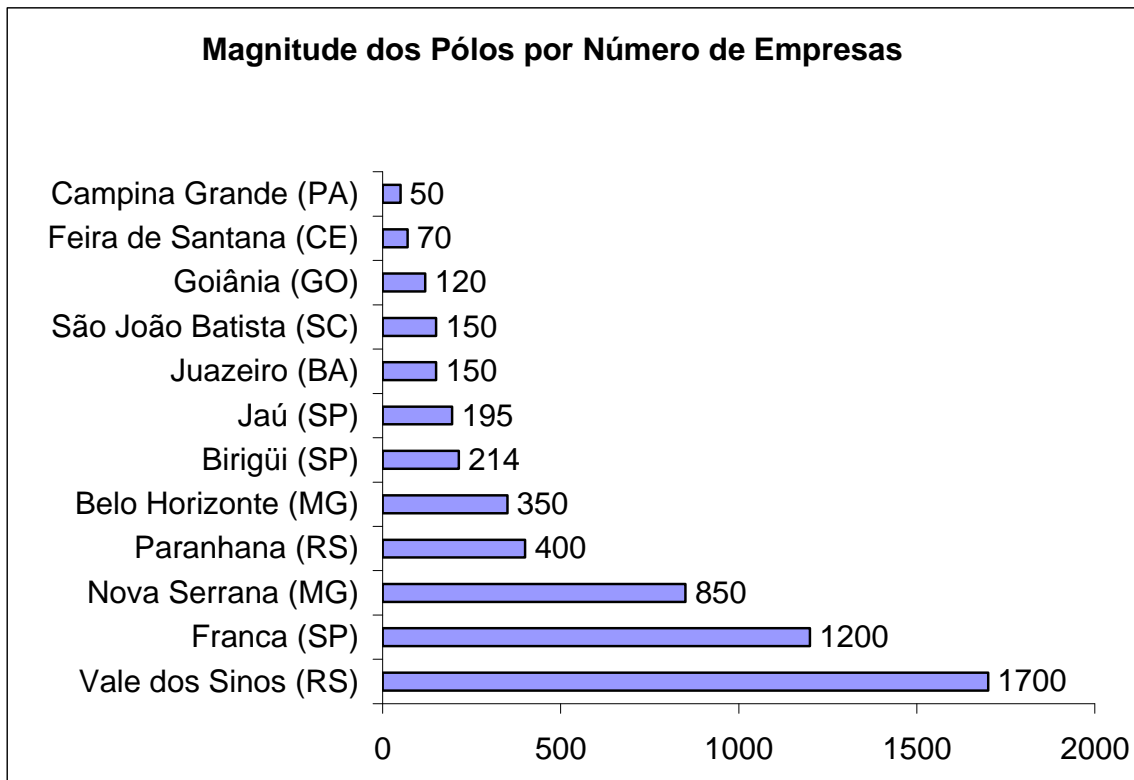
Magnitude dos Pólos por Número de Empresas

| | |
|---|---|
| Campina Grande (PA) | 50 |
| Feira de Santana (CE) | 70 |
| Goiânia (GO) | 120 |
| São João Batista (SC) | 150 |
| Juazeiro (BA) | 150 |
| Jaú (SP) | 195 |
| Birigüi (SP) | 214 |
| Belo Horizonte (MG) | 350 |
| Paranhana (RS) | 400 |
| Nova Serrana (MG) | 850 |
| Franca (SP) | 1200 |
| Vale dos Sinos (RS) | 1700 |

0 500 1000 1500 2000